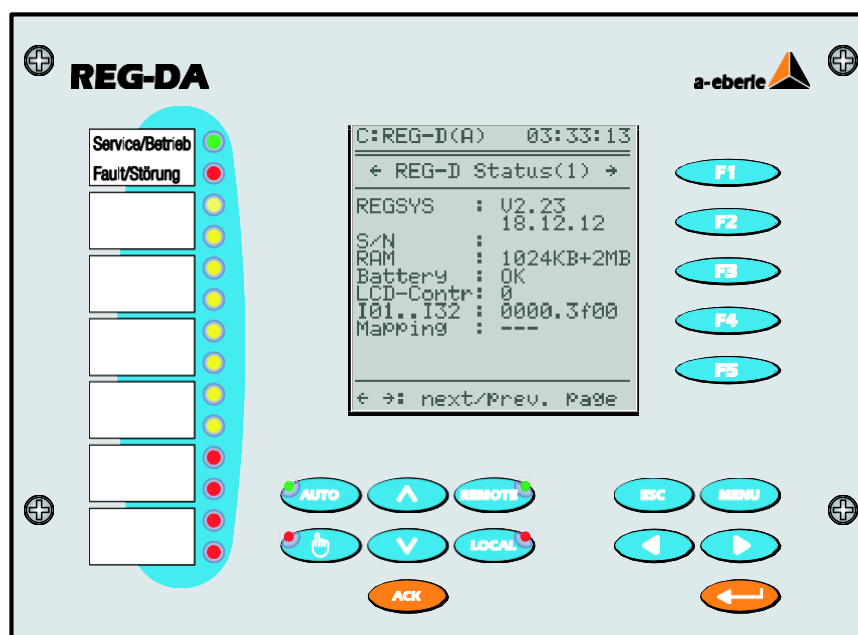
REG-DA

a-eberle

Service/Betrieb
Fault/Störung

C:REG-D(A) 03:33:13
← REG-D Status(1) →
REGSYS : V2.23
18.12.12
S/N :
RAM : 1024KB+2MB
Battery : OK
LCD-Contr: 0
I01..I32 : 0000.3f00
Mapping : ---
← →: next/prev. page

F1
F2
F3
F4
F5

AUTO
REMOTE
LOCAL
ESC
MENU
ACK